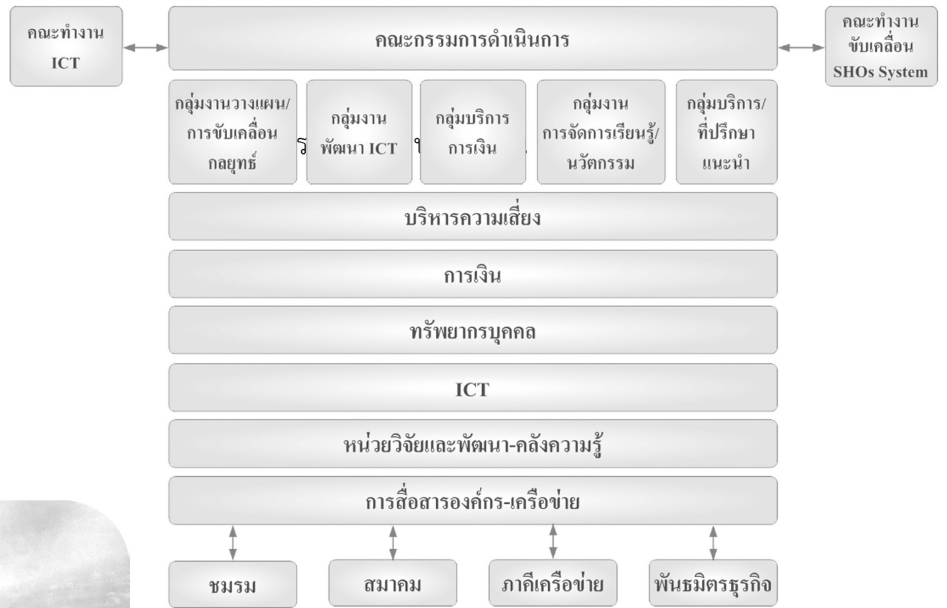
คณะทำงาน ICT

คณะกรรมการดำเนินการ

คณะทำงานขับเคลื่อน SHOs System

กลุ่มงานวางแผน/การขับเคลื่อนกลยุทธ์

กลุ่มงานพัฒนา ICT

กลุ่มบริการการเงิน

กลุ่มงานการจัดการเรียนรู้/นวัตกรรม

กลุ่มบริการ/ที่ปรึกษาแนะนำ

บริหารความเสี่ยง

การเงิน

ทรัพยากรบุคคล

ICT

หน่วยวิจัยและพัฒนา-คลังความรู้

การสื่อสารองค์กร-เครือข่าย

ชมรม

สมาคม

ภาคีเครือข่าย

พันธมิตรธุรกิจ